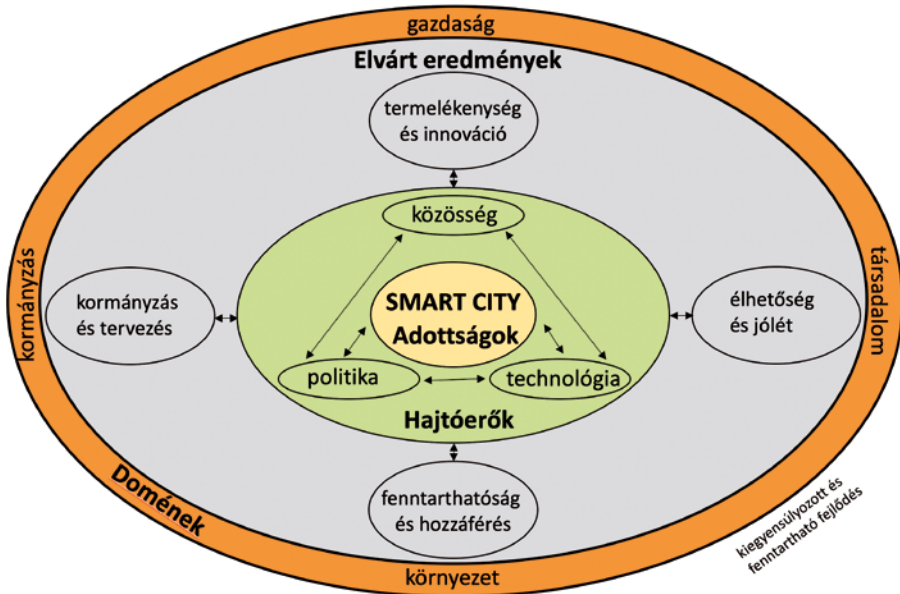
gazdaság

Elvárt eredmények

termelékenység és innováció

közösség

kormányzás

kormányzás és tervezés

SMART CITY Adottságok

élhetőség és jólét

társadalom

politika

technológia

Hajtóerők

Domének

fenntarthatóság és hozzáférés

kiegyensúlyozott és fenntartható fejlődés

környezet